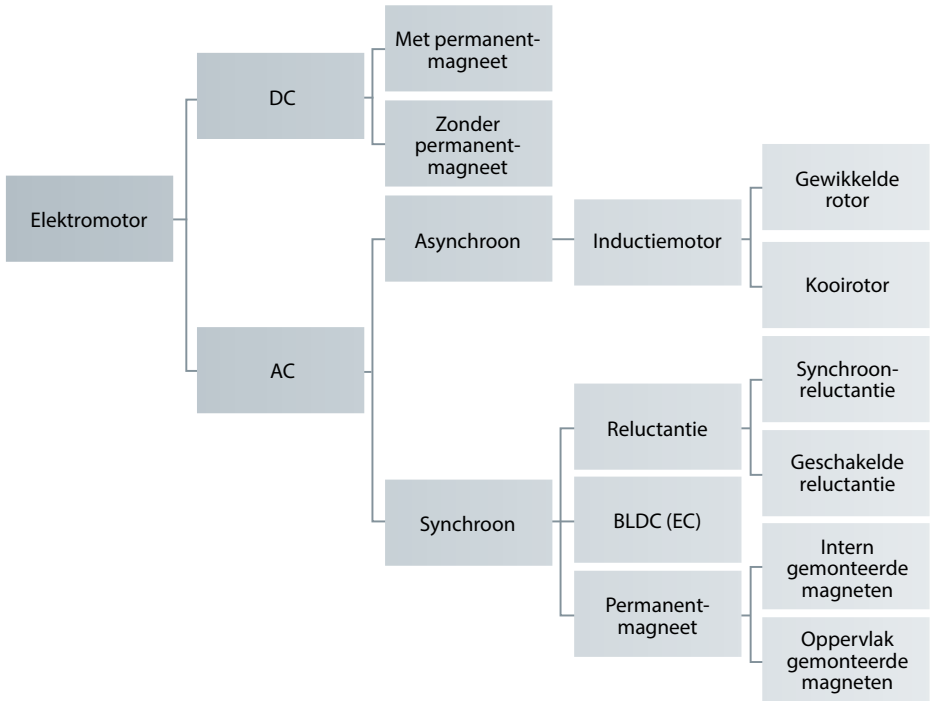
Elektromotor

DC

Met permanentmagneet

Zonder permanentmagneet

AC

Asynchroon

Inductiemotor

Gewikkelde rotor

Kooirotor

Synchroon

Reluctantie

Synchroonreluctantie

Geschakelde reluctantie

BLDC (EC)

Permanentmagneet

Intern gemonteerde magneten

Oppervlak gemonteerde magneten